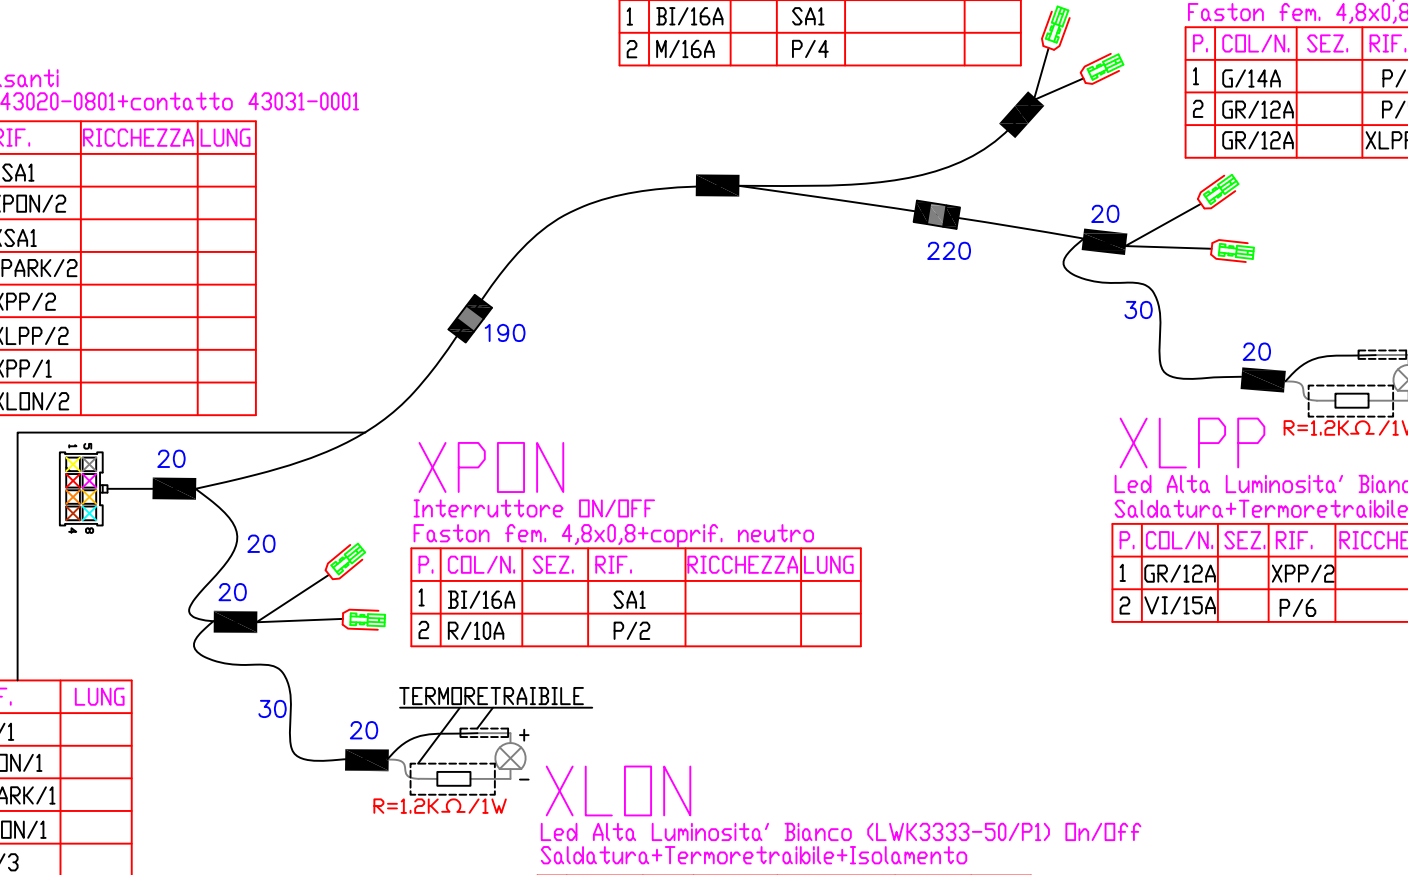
| 1 | BI/16A | | SA1 | | |
|---|---|---|---|---|---|
| 2 | M/16A | | P/4 | | |

Faston fem. 4,8x0,8

| P. | COL/N. | SEZ. | RIF. |
|---|---|---|---|
| 1 | G/14A | | P/ |
| 2 | GR/12A | | P/ |
| | GR/12A | | XLPP |

isanti
43020-0801+contatto 43031-0001

| RIF. | RICCHEZZA | LUNG |
|---|---|---|
| SA1 | | |
| PON/2 | | |
| SA1 | | |
| PARK/2 | | |
| XPP/2 | | |
| XLPP/2 | | |
| XPP/1 | | |
| XLON/2 | | |

190
220
20
30
20
R=1.2KΩ/1W

XLPP
Led Alta Luminosita' Bianco
Saldatura+Termoretraibile

| P. | COL/N. | SEZ. | RIF. | RICCHE |
|---|---|---|---|---|
| 1 | GR/12A | | XPP/2 | |
| 2 | VI/15A | | P/6 | |

5 1
4 8

20
20
20

XPON
Interruttore ON/OFF
Faston fem. 4,8x0,8+coprif. neutro

| P. | COL/N. | SEZ. | RIF. | RICCHEZZA | LUNG |
|---|---|---|---|---|---|
| 1 | BI/16A | | SA1 | | |
| 2 | R/10A | | P/2 | | |

| F. | LUNG |
|---|---|
| /1 | |
| ON/1 | |
| ARK/1 | |
| ON/1 | |
| /3 | |

30
20
TERMORETRAIBILE
+
−
R=1.2KΩ/1W

XLON
Led Alta Luminosita' Bianco (LWK3333-50/P1) On/Off
Saldatura+Termoretraibile+Isolamento